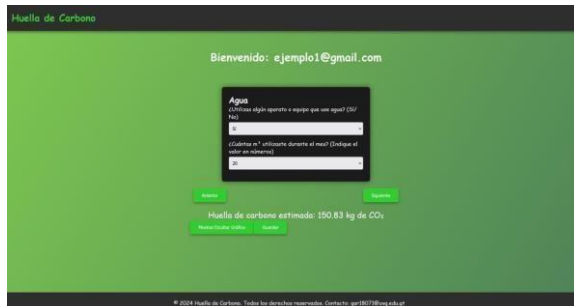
Huella de Carbono

Bienvenido: ejemplo1@gmail.com

Agua

¿Utilizas algún aparato o equipo que use agua? (Sí/No)

Sí

¿Cuántos m³ utilizaste durante el mes? (Indique el valor en números)

20

Anterior

Siguiente

Huella de carbono estimada: 150.83 kg de $CO_2$

Mostrar/Ocultar Gráfico

Guardar

© 2024 Huella de Carbono. Todos los derechos reservados. Contacto: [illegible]@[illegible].edu.pt